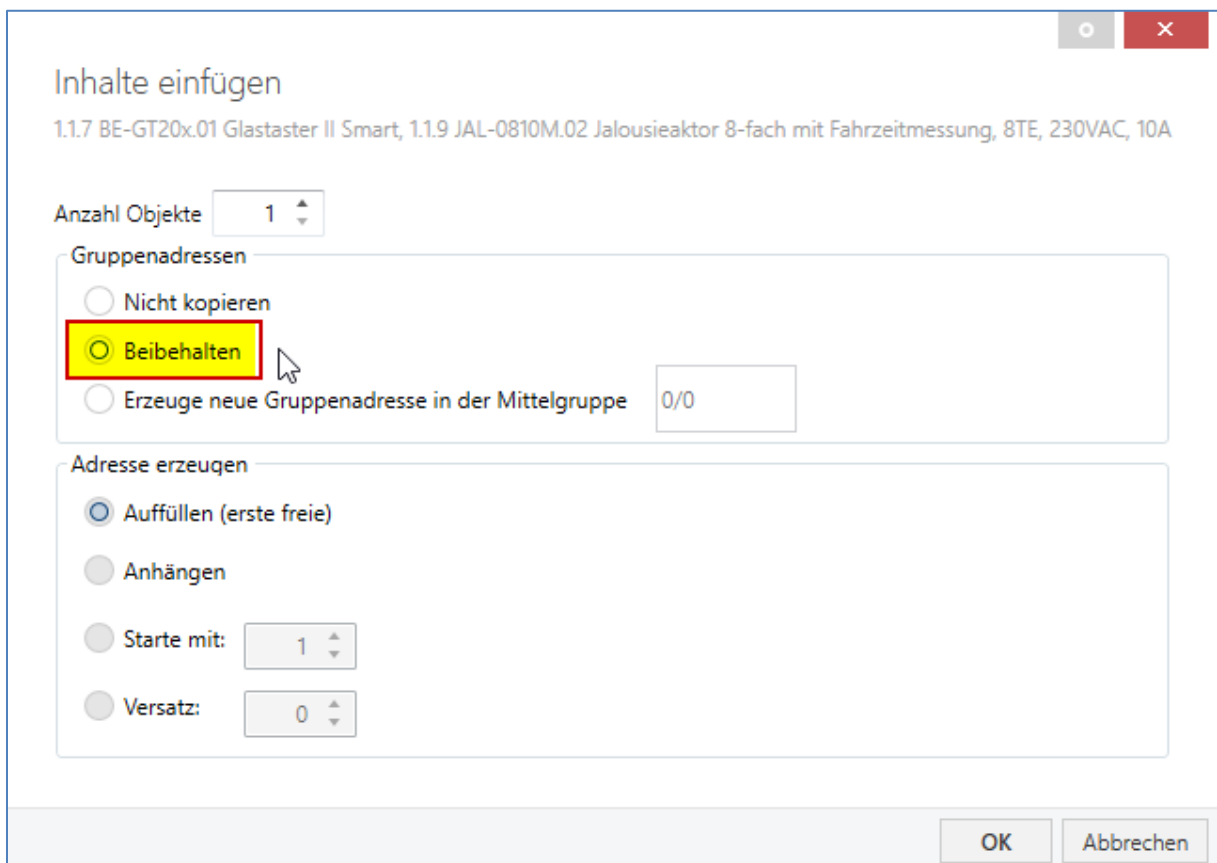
Inhalte einfügen

1.1.7 BE-GT20x.01 Glastaster II Smart, 1.1.9 JAL-0810M.02 Jalousieaktor 8-fach mit Fahrzeitmessung, 8TE, 230VAC, 10A

Anzahl Objekte 1

Gruppenadressen

Nicht kopieren

Beibehalten

Erzeuge neue Gruppenadresse in der Mittelgruppe 0/0

Adresse erzeugen

Auffüllen (erste freie)

Anhängen

Starte mit: 1

Versatz: 0

OK Abbrechen